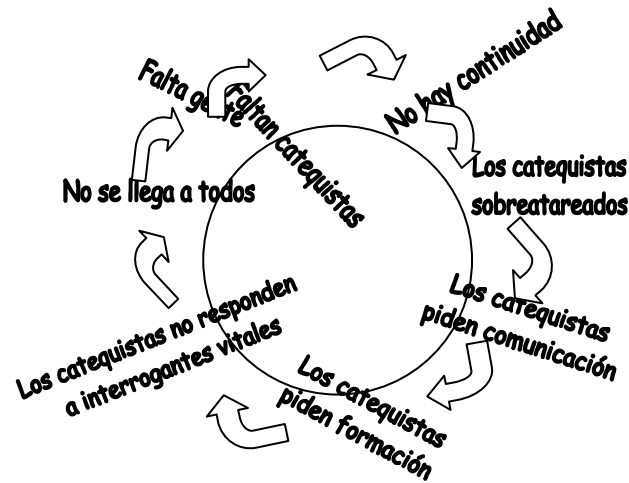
Falta gente

Faltan catequistas

No hay continuidad

Los catequistas sobreatareados

Los catequistas piden comunicación

Los catequistas piden formación

Los catequistas no responden a interrogantes vitales

No se llega a todos